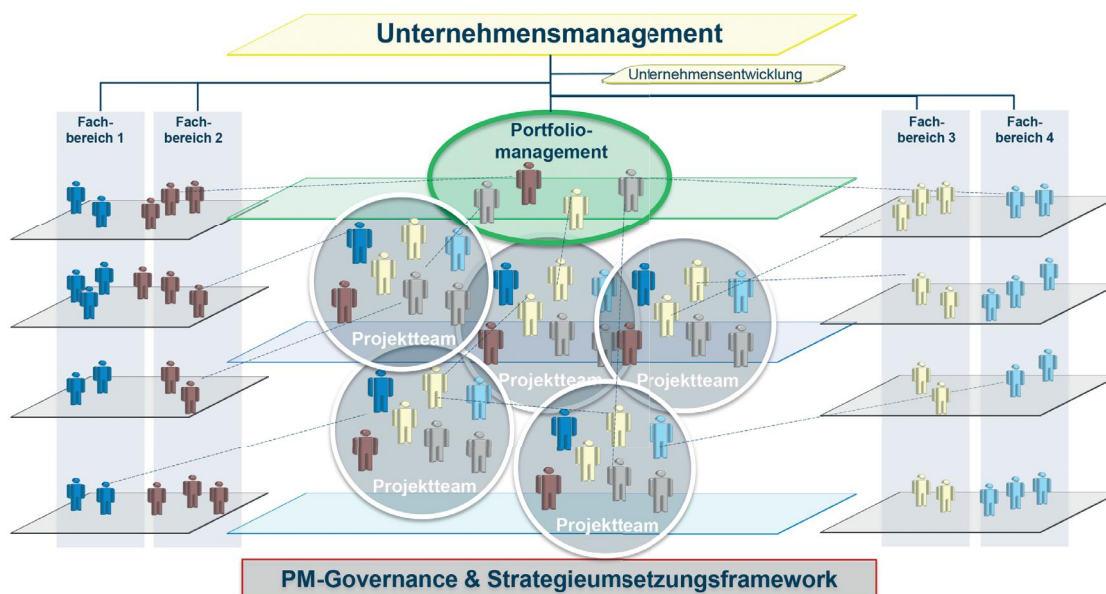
Unternehmensmanagement

Unternehmensentwicklung

Fachbereich 1

Fachbereich 2

Portfoliomanagement

Fachbereich 3

Fachbereich 4

Projektteam

Projektteam

Projektteam

Projektteam

Projektteam

PM-Governance & Strategieumsetzungsframework